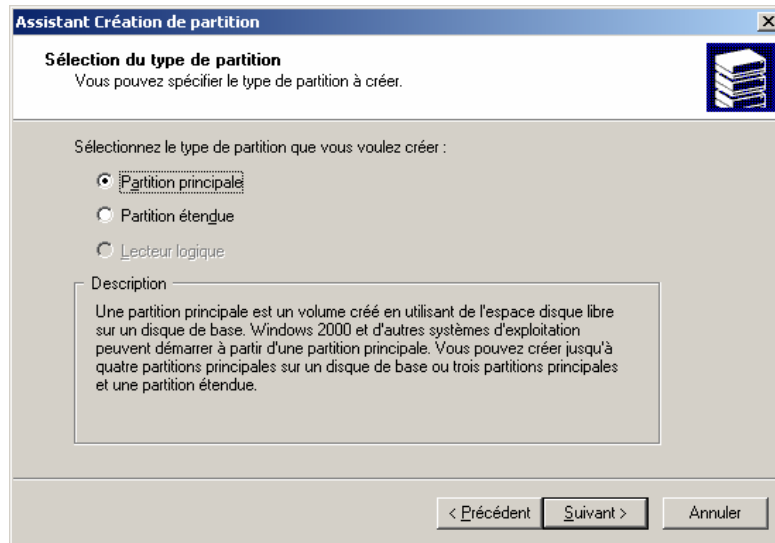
Assistant Création de partition

Sélection du type de partition
Vous pouvez spécifier le type de partition à créer.

Sélectionnez le type de partition que vous voulez créer :

Partition principale

Partition étendue

Lecteur logique

Description

Une partition principale est un volume créé en utilisant de l'espace disque libre sur un disque de base. Windows 2000 et d'autres systèmes d'exploitation peuvent démarrer à partir d'une partition principale. Vous pouvez créer jusqu'à quatre partitions principales sur un disque de base ou trois partitions principales et une partition étendue.

< Précédent

Suivant >

Annuler